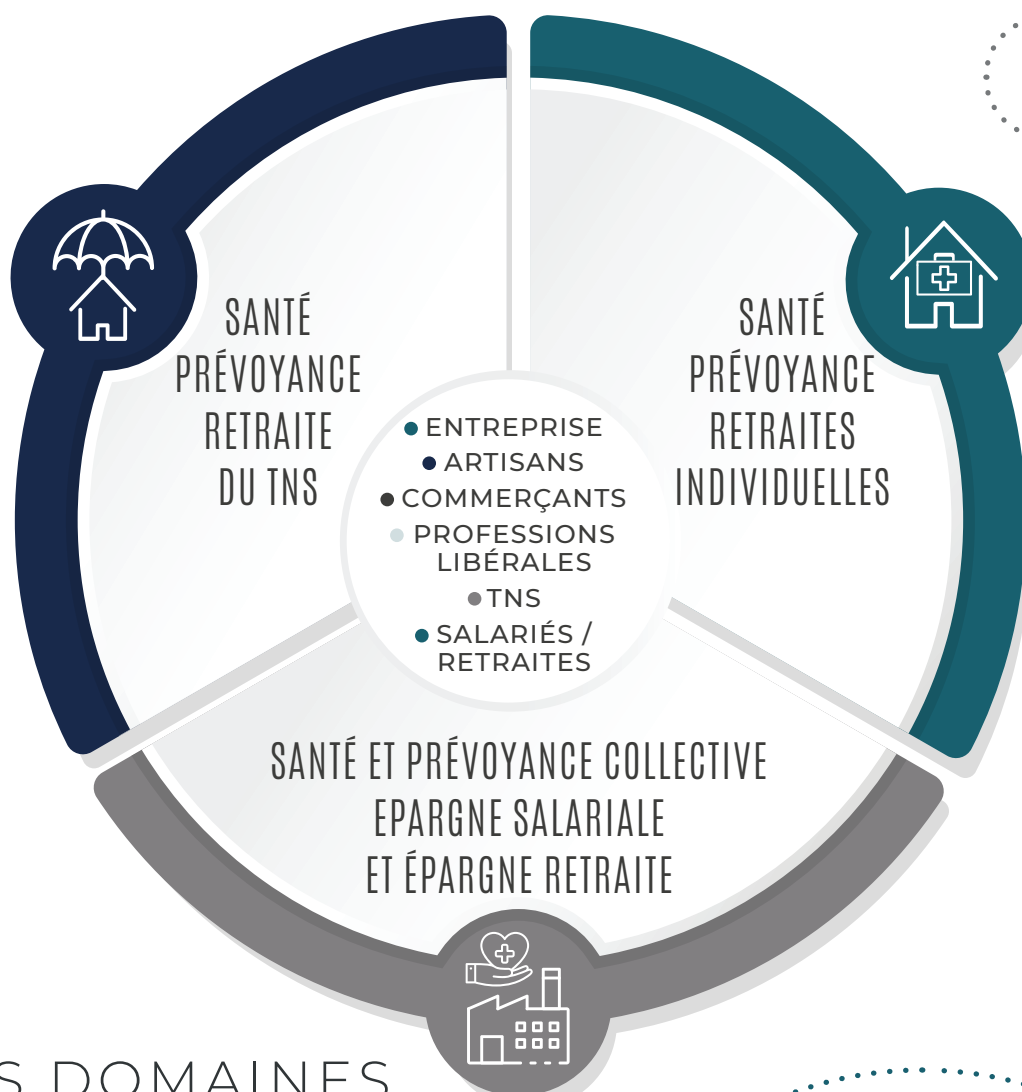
SANTÉ
PRÉVOYANCE
RETRAITE
DU TNS

SANTÉ
PRÉVOYANCE
RETRAITES
INDIVIDUELLES

ENTREPRISE
ARTISANS
COMMERÇANTS
PROFESSIONS LIBÉRALES
TNS
SALARIÉS / RETRAITES

SANTÉ ET PRÉVOYANCE COLLECTIVE
EPARGNE SALARIALE
ET ÉPARGNE RETRAITE

S DOMAINES